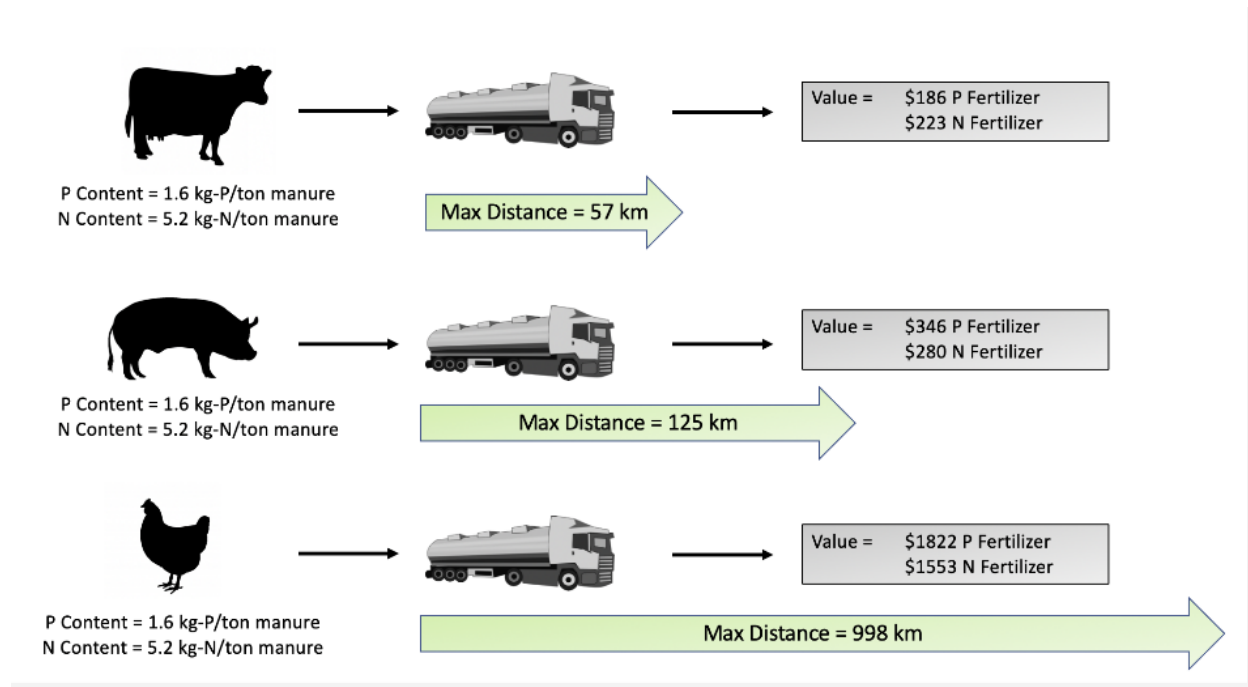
Value = $186 P Fertilizer
$223 N Fertilizer

P Content = 1.6 kg-P/ton manure
N Content = 5.2 kg-N/ton manure

Max Distance = 57 km

Value = $346 P Fertilizer
$280 N Fertilizer

P Content = 1.6 kg-P/ton manure
N Content = 5.2 kg-N/ton manure

Max Distance = 125 km

Value = $1822 P Fertilizer
$1553 N Fertilizer

P Content = 1.6 kg-P/ton manure
N Content = 5.2 kg-N/ton manure

Max Distance = 998 km